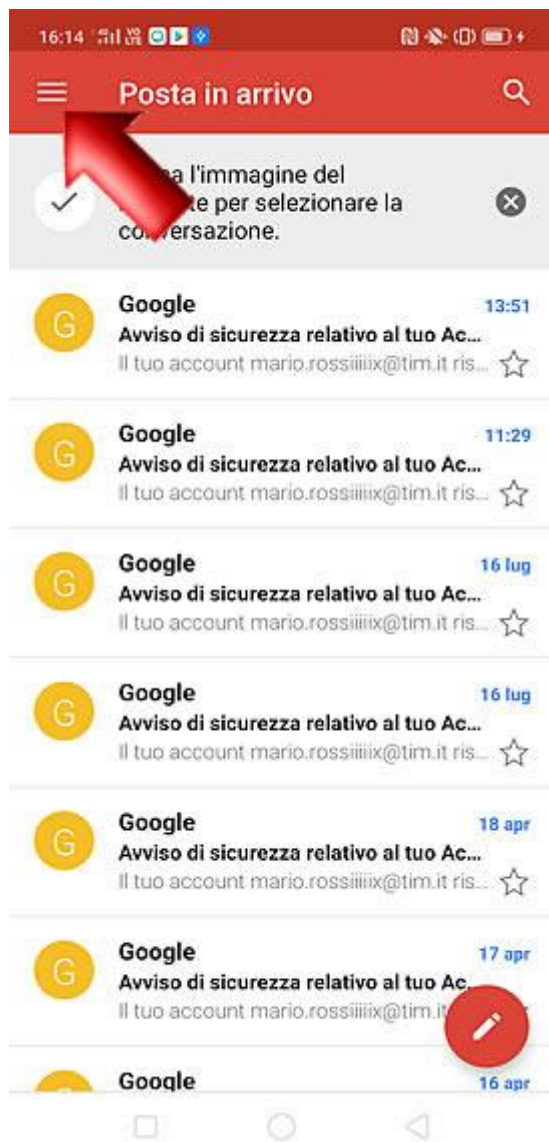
16:14

Posta in arrivo

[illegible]a l'immagine del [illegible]te per selezionare la co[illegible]versazione.

Google
13:51
Avviso di sicurezza relativo al tuo Ac...
Il tuo account mario.rossiiiiix@tim.it ris...

Google
11:29
Avviso di sicurezza relativo al tuo Ac...
Il tuo account mario.rossiiiiix@tim.it ris...

Google
16 lug
Avviso di sicurezza relativo al tuo Ac...
Il tuo account mario.rossiiiiix@tim.it ris...

Google
16 lug
Avviso di sicurezza relativo al tuo Ac...
Il tuo account mario.rossiiiiix@tim.it ris...

Google
18 apr
Avviso di sicurezza relativo al tuo Ac...
Il tuo account mario.rossiiiiix@tim.it ris...

Google
17 apr
Avviso di sicurezza relativo al tuo Ac...
Il tuo account mario.rossiiiiix@tim.it

Google
16 apr